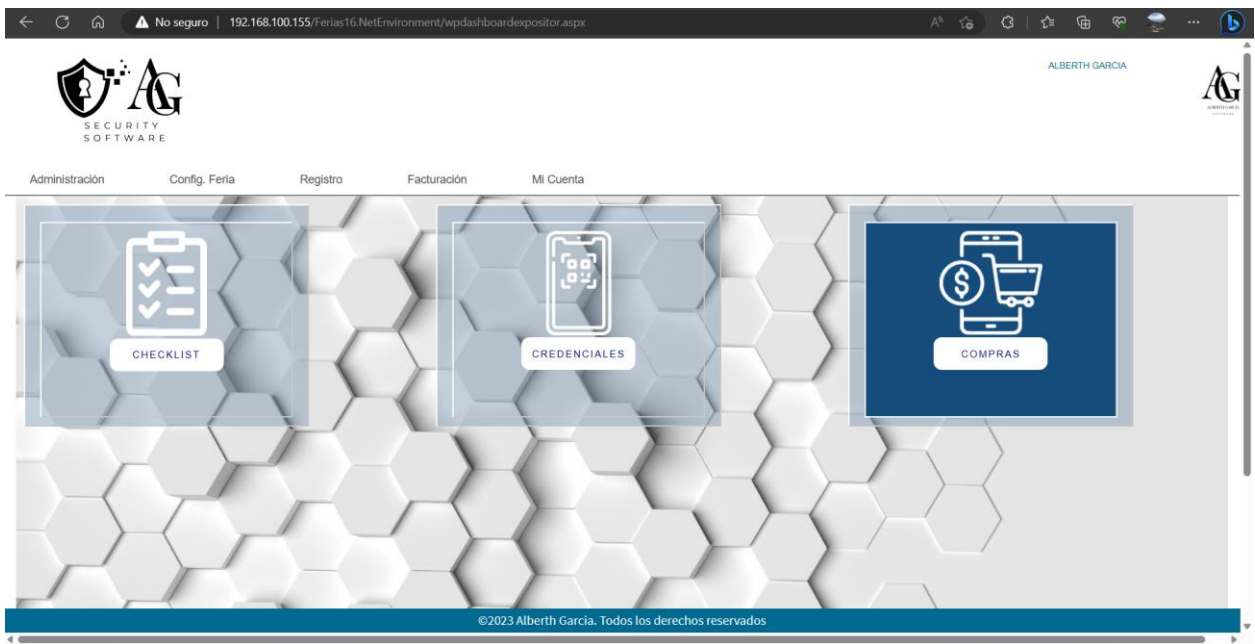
No seguro | 192.168.100.155/Ferias16.NetEnvironment/wpdashboardexpositor.aspx

AG
SECURITY SOFTWARE

ALBERTH GARCIA

AG

Administración Config. Feria Registro Facturación Mi Cuenta

CHECKLIST

CREDENCIALES

COMPRAS

©2023 Alberth García. Todos los derechos reservados